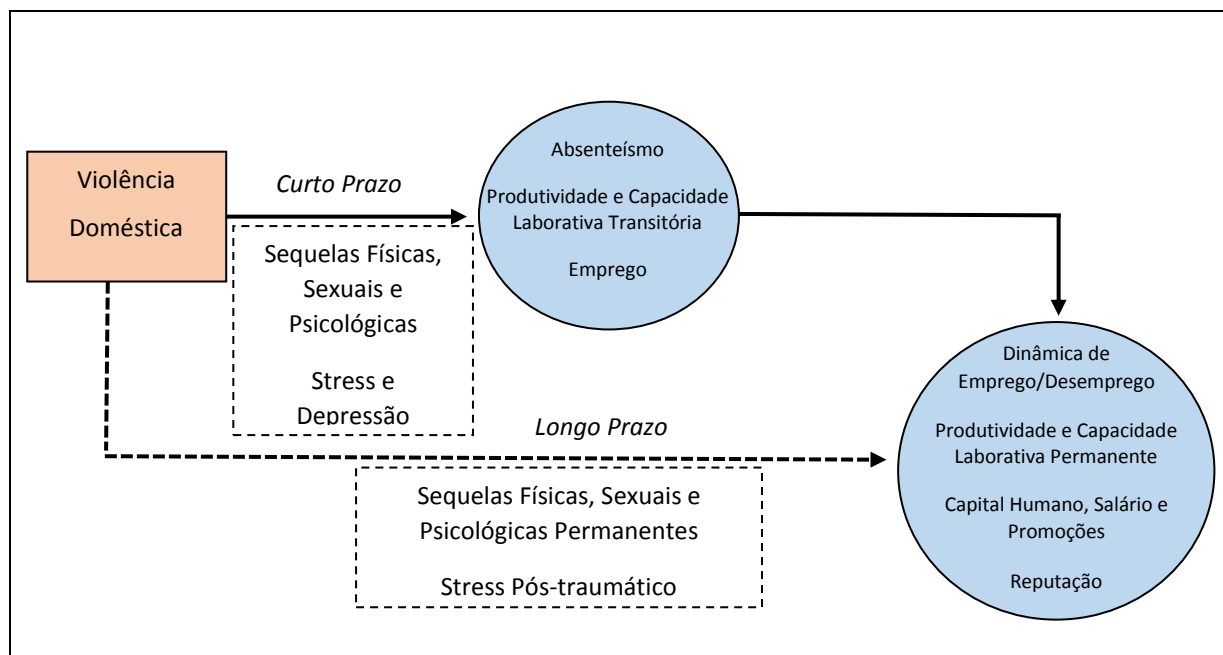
Violência Doméstica

Curto Prazo

Sequelas Físicas, Sexuais e Psicológicas

Stress e Depressão

Absenteísmo

Produtividade e Capacidade Laborativa Transitória

Emprego

Longo Prazo

Sequelas Físicas, Sexuais e Psicológicas Permanentes

Stress Pós-traumático

Dinâmica de Emprego/Desemprego

Produtividade e Capacidade Laborativa Permanente

Capital Humano, Salário e Promoções

Reputação